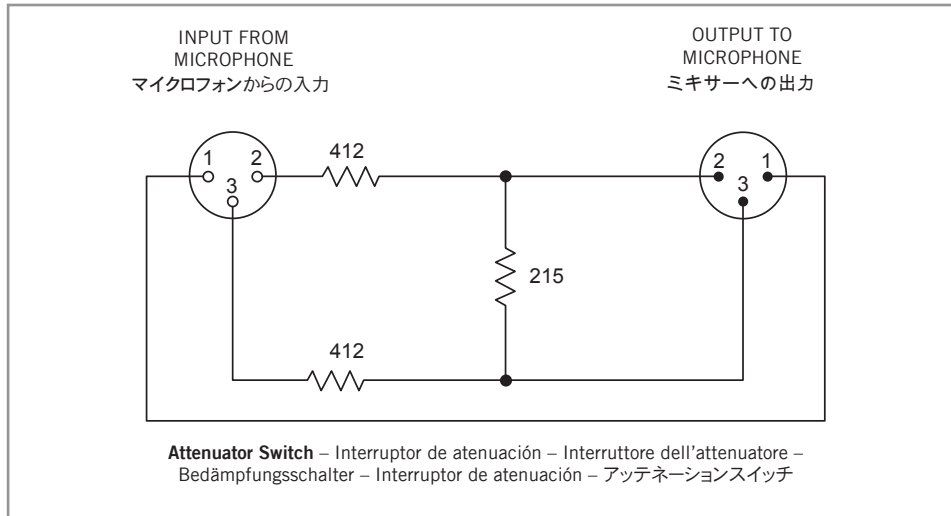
INPUT FROM MICROPHONE
マイクロフォンからの入力

OUTPUT TO MICROPHONE
ミキサーへの出力

1
2
3

412

2
1
3

215

412

**Attenuator Switch** – Interruptor de atenuación – Interruttore dell'attenuatore – Bedämpfungsschalter – Interruptor de atenuación – アッテネーションスイッチ